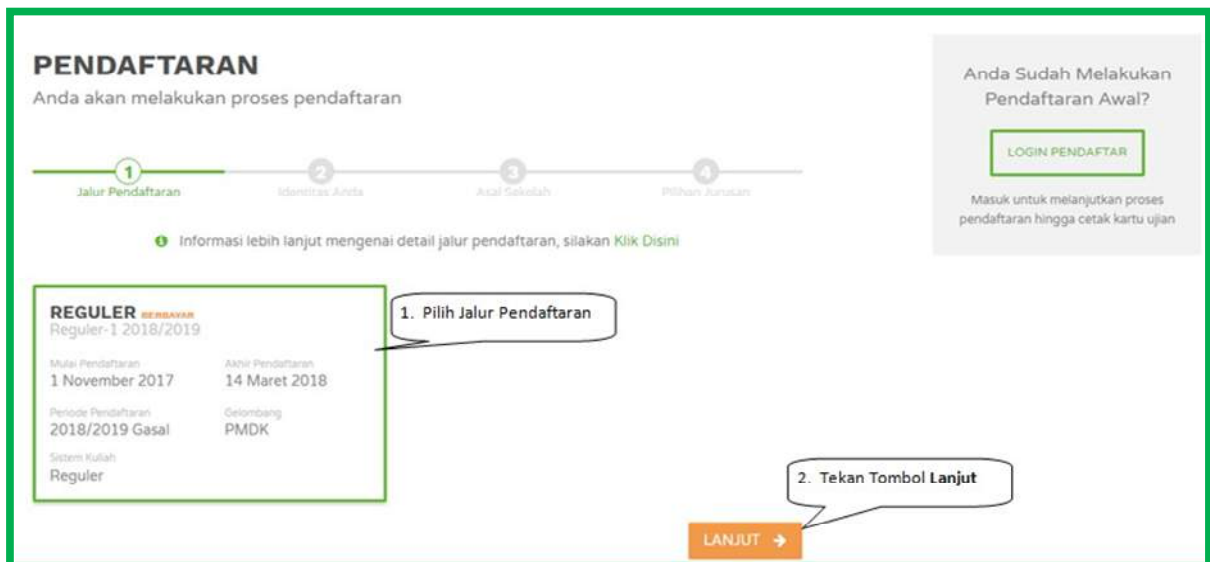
PENDAFTARAN

Anda akan melakukan proses pendaftaran

1 Jalur Pendaftaran

2 Identitas Anda

3 Asal Sekolah

4 Pilihan Jurusan

Informasi lebih lanjut mengenai detail jalur pendaftaran, silakan Klik Disini

Anda Sudah Melakukan Pendaftaran Awal?

LOGIN PENDAFTAR

Masuk untuk melanjutkan proses pendaftaran hingga cetak kartu ujian

REGULER BERBAYAR

Reguler-1 2018/2019

Mulai Pendaftaran
1 November 2017

Akhir Pendaftaran
14 Maret 2018

Periode Pendaftaran
2018/2019 Gasal

Gelombang
PMDK

Sistem Kuliah
Reguler

1. Pilih Jalur Pendaftaran

2. Tekan Tombol **Lanjut**

LANJUT →